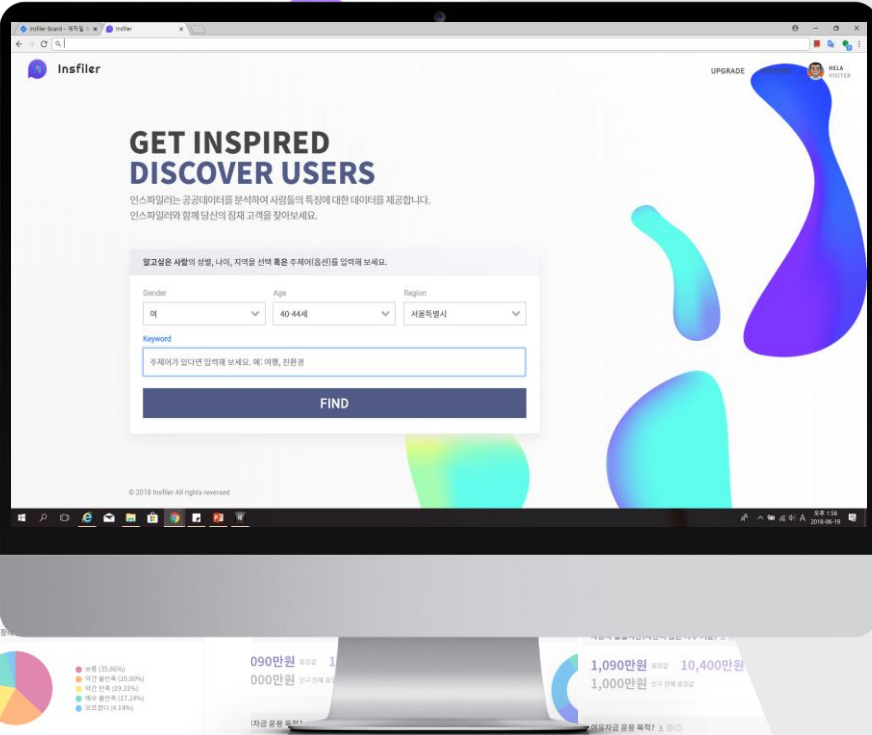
Insfiler Board - 개직 일 × | Insfiler ×

Insfiler

UPGRADE

HELA
WINTER

GET INSPIRED
DISCOVER USERS

인스파일러는 공공데이터를 분석하여 사람들의 특징에 대한 데이터를 제공합니다.
인스파일러와 함께 당신의 잠재 고객을 찾아보세요.

알고싶은 사람의 성별, 나이, 지역을 선택 혹은 주제어(옵션)를 입력해 보세요.

Gender
여

Age
40-44세

Region
서울특별시

Keyword
주제어가 있다면 입력해 보세요. 예: 여행, 친환경

FIND

© 2018 Insfiler All rights reversed

오후 1:56
2018-06-19

보통 (35.86%)
약간 불만족 (20.00%)
약간 만족 (19.31%)
매우 불만족 (17.24%)
모르겠다 (4.14%)

090만원
000만원

1,090만원
1,000만원
10,400만원

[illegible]자금 운용 목적?
여유자금 운용 목적?